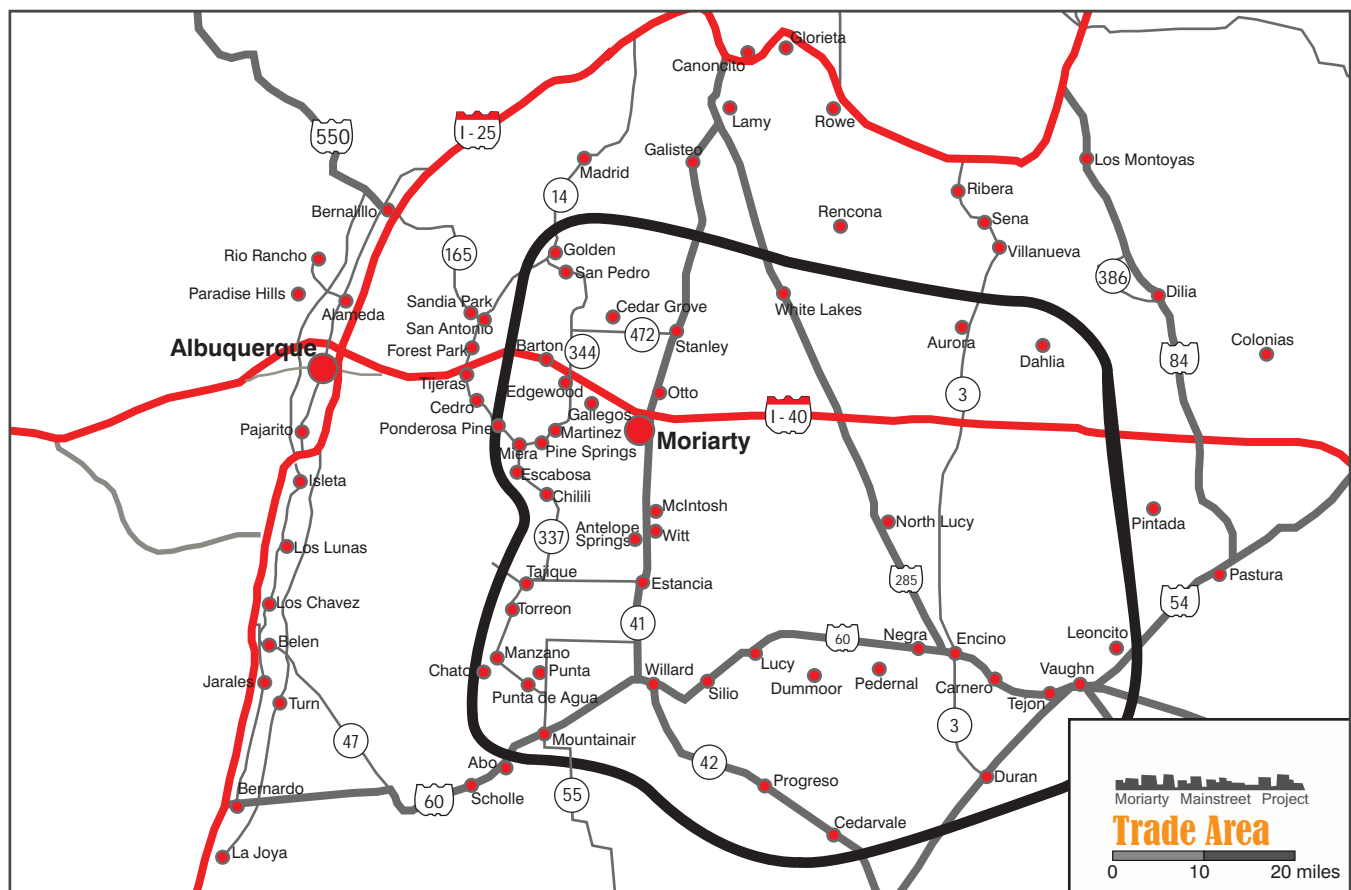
Glorieta
Canoncito
Lamy
Rowe
550
I - 25
Galisteo
Madrid
Los Montoyas
14
Ribera
Bernalillo
Rencona
Sena
Golden
165
Villanueva
Rio Rancho
San Pedro
386
Dilia
Paradise Hills
Sandia Park
Cedar Grove
White Lakes
Alameda
472
San Antonio
Stanley
Colonias
Aurora
84
Albuquerque
Forest Park
Barton
344
Dahlia
Tijeras
Edgewood
Otto
3
Cedro
Gallegos
I - 40
Ponderosa Pine
Martinez
Pajarito
Miera
Pine Springs
Moriarty
Escabosa
Isleta
Chilili
McIntosh
Pintada
North Lucy
Antelope Springs
Witt
337
Los Lunas
285
Tajique
Estancia
Pastura
Los Chavez
Torreon
54
41
Leoncito
Negra
Encino
Belen
60
Manzano
Punta
Lucy
Vaughn
Chato
Willard
Jarales
Dummoor
Pedernal
Carnero
Punta de Agua
Silio
Tejon
Turn
47
Mountainair
3
42
Abo
Duran
Progreso
Bernardo
60
Scholle
55
Moriarty Mainstreet Project
Cedarvale
Trade Area
La Joya
0
10
20 miles